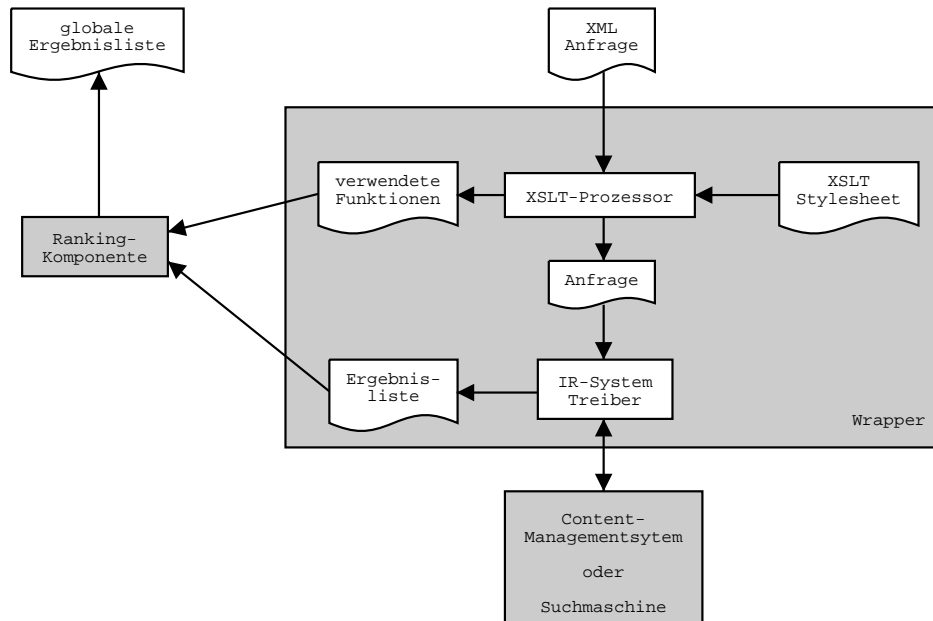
globale Ergebnisliste

XML Anfrage

verwendete Funktionen

XSLT-Prozessor

XSLT Stylesheet

Ranking-Komponente

Anfrage

Ergebnis-liste

IR-System Treiber

Wrapper

Content-Managementsytem

oder

Suchmaschine